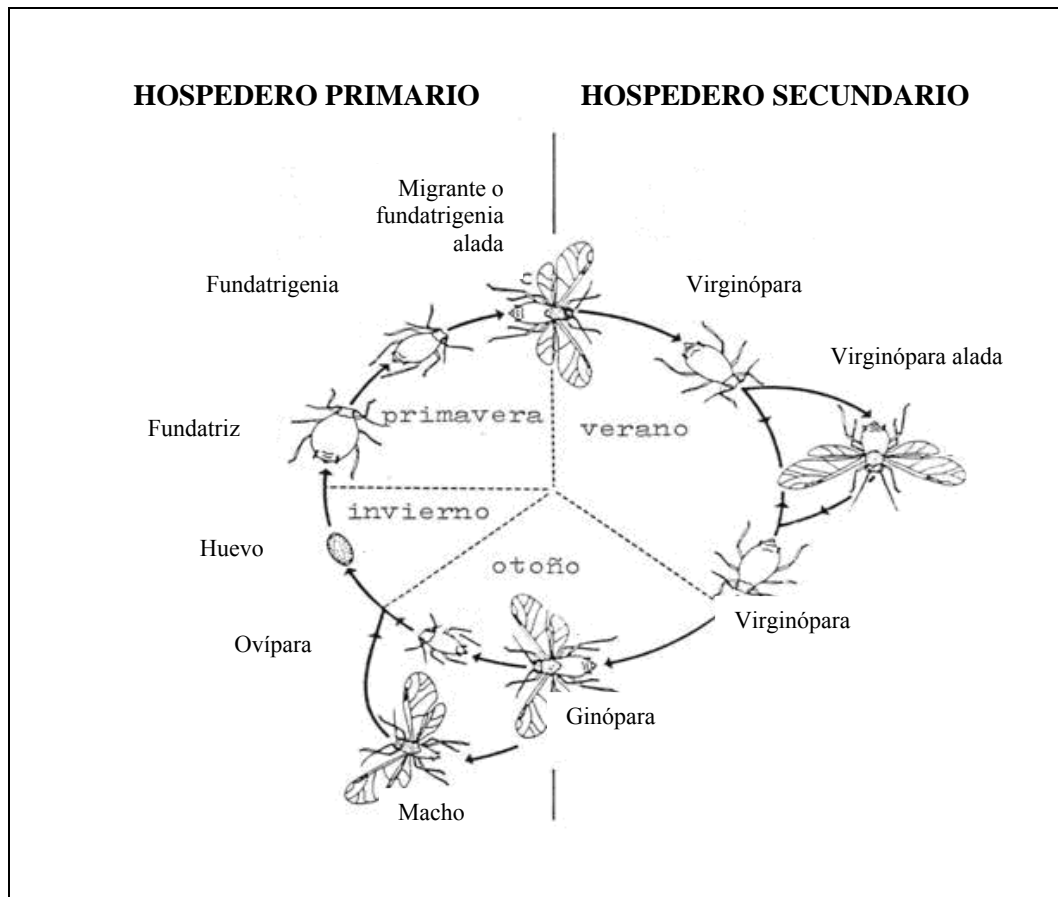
HOSPEDERO PRIMARIO

HOSPEDERO SECUNDARIO

Migrante o fundatrigenia alada

Fundatrigenia

Virginópara

Virginópara alada

Fundatriz

primavera

verano

invierno

Huevo

otoño

Virginópara

Ovípara

Ginópara

Macho